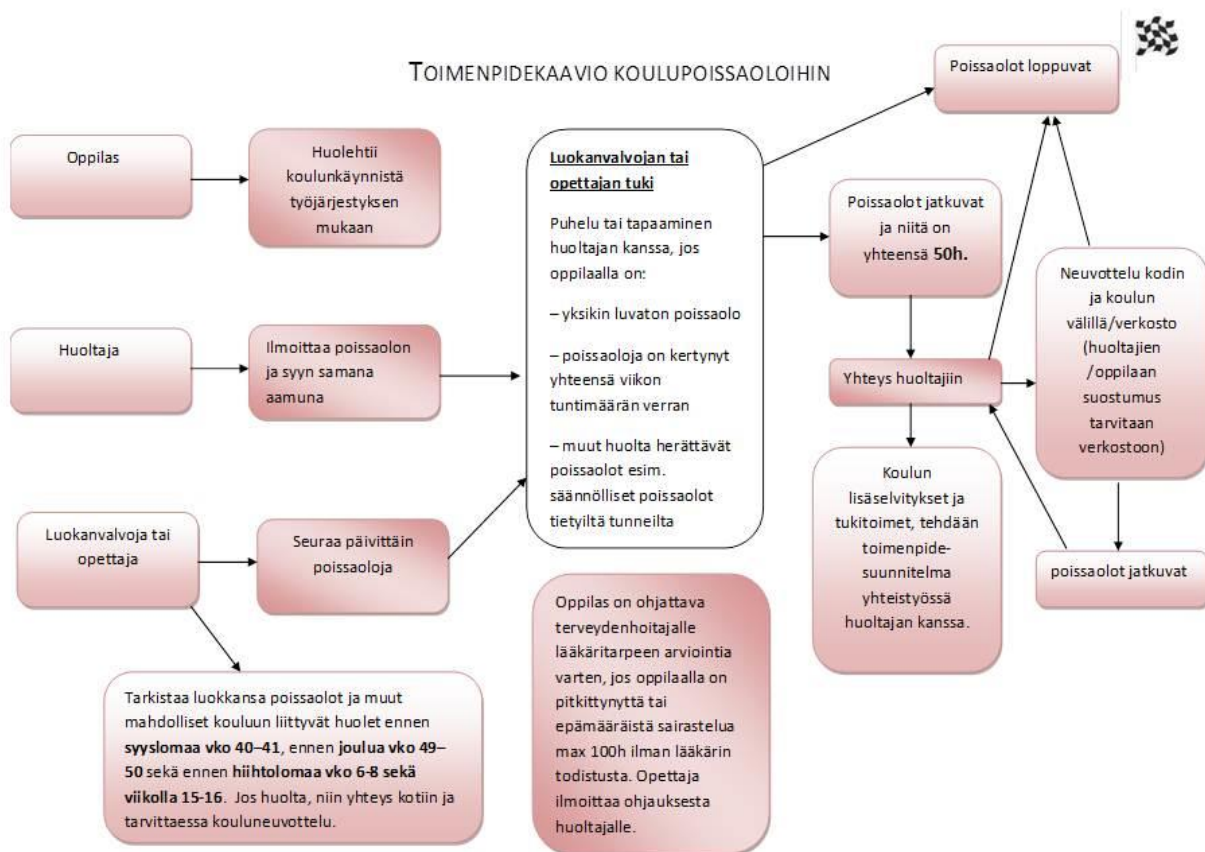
TOIMENPIDEKAAVIO KOULUPOISSAOLOIHIN

Oppilas

Huolehtii koulunkäynnistä työjärjestyksen mukaan

Huoltaja

Ilmoittaa poissaolon ja syyn samana aamuna

Luokanvalvoja tai opettaja

Seuraa päivittäin poissaoloja

Tarkistaa luokkansa poissaolot ja muut mahdolliset kouluun liittyvät huolet ennen **syyslomaa vko 40–41**, ennen **joulua vko 49–50** sekä ennen **hiihtolomaa vko 6-8 sekä viikolla 15-16**. Jos huolta, niin yhteys kotiin ja tarvittaessa kouluneuvottelu.

**Luokanvalvojan tai opettajan tuki**

Puhelu tai tapaaminen huoltajan kanssa, jos oppilaalla on:

– yksikin luvaton poissaolo

– poissaoloja on kertynyt yhteensä viikon tuntimäärän verran

– muut huolta herättävät poissaolot esim. säännölliset poissaolot tietyiltä tunneilta

Oppilas on ohjattava terveydenhoitajalle lääkäritarpeen arviointia varten, jos oppilaalla on pitkittynyttä tai epämääräistä sairastelua max 100h ilman lääkärin todistusta. Opettaja ilmoittaa ohjauksesta huoltajalle.

Poissaolot loppuvat

Poissaolot jatkuvat ja niitä on yhteensä **50h.**

Yhteys huoltajiin

Koulun lisäselvitykset ja tukitoimet, tehdään toimenpidesuunnitelma yhteistyössä huoltajan kanssa.

Neuvottelu kodin ja koulun välillä/verkosto (huoltajien /oppilaan suostumus tarvitaan verkostoon)

poissaolot jatkuvat